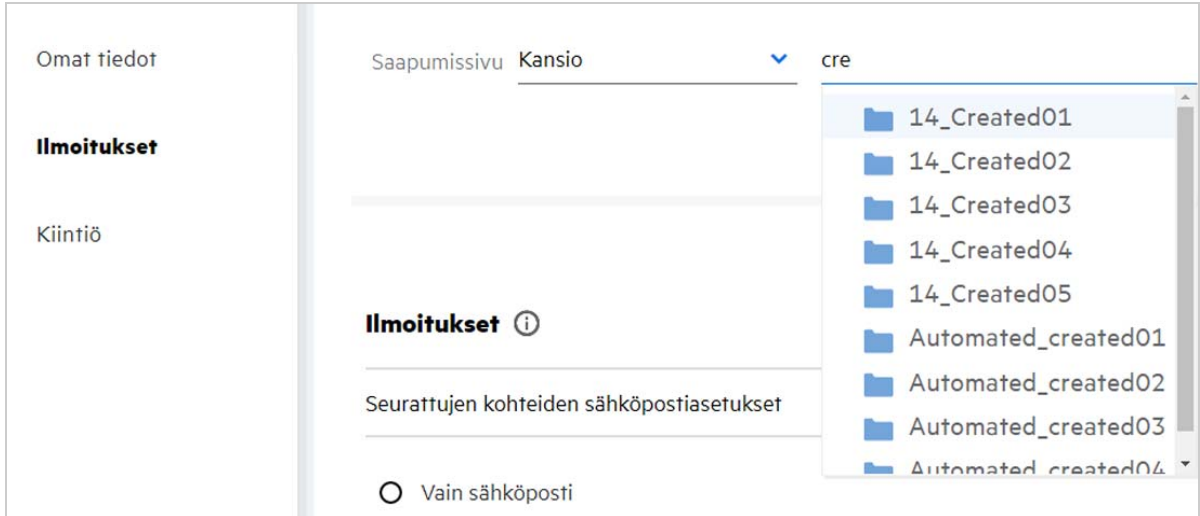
Omat tiedot

Ilmoitukset

Kiintiö

Saapumissivu Kansio

cre

14_Created01
14_Created02
14_Created03
14_Created04
14_Created05
Automated_created01
Automated_created02
Automated_created03
Automated_created04

Ilmoitukset

Seurattujen kohteiden sähköpostiasetukset

Vain sähköposti